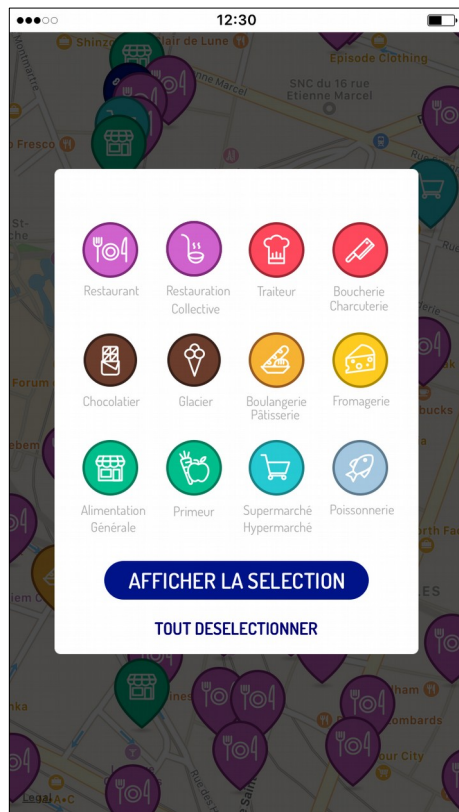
●●●○○ 12:30

Shinzo
Clair de Lune
Montmartre
Episode Clothing
SNC du 16 rue Etienne Marcel
Etienne Marcel
Fresco
St-
Forum
bucks
North Fa
Legal
A+C
ham
Lombards
Four City

Restaurant
Restauration Collective
Traiteur
Boucherie Charcuterie
Chocolatier
Glacier
Boulangerie Pâtisserie
Fromagerie
Alimentation Générale
Primeur
Supermarché Hypermarché
Poissonnerie

AFFICHER LA SELECTION
TOUT DESELECTIONNER